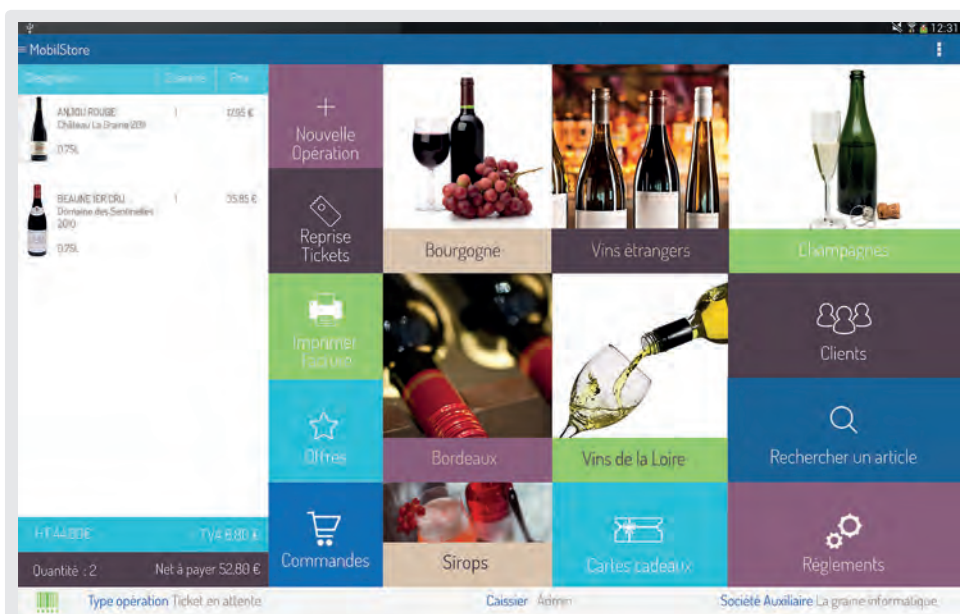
12:31
MobilStore

| Désignation | Quantité | Prix |
|---|---|---|
| ANJOU ROUGE Château La Grame 2011 0,75L | 1 | 17,95 € |
| BEAUNE 1ER CRU Domaine des Sentinelles 2010 0,75L | 1 | 35,85 € |

HT 44,00 €
TVA 8,80 €
Quantité : 2
Net à payer 52,80 €

Nouvelle Opération
Reprise Tickets
Imprimer Facture
Offres
Commandes
Bourgogne
Vins étrangers
Champagnes
Bordeaux
Vins de la Loire
Clients
Rechercher un article
Sirops
Cartes cadeaux
Réglements

Type opération Ticket en attente
Caissier Admin
Société Auxiliaire La graine informatique